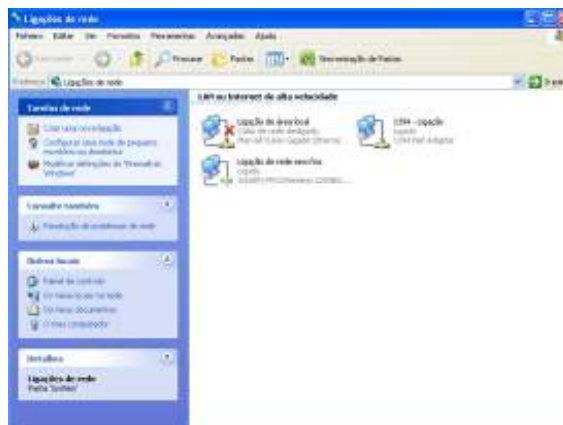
Ligações de rede

Ficheiro Editar Ver Favoritos Ferramentas Avançadas Ajuda

Retroceder Procurar Pastas Sincronização de Pastas

Endereço Ligações de rede

Ir

Tarefas de rede

Criar uma nova ligação

Configurar uma rede de pequeno escritório ou doméstica

Modificar definições da Firewall do Windows

Consultar também

Resolução de problemas de rede

Outros locais

Painel de controlo

Os meus locais na rede

Os meus documentos

O meu computador

Detalhes

Ligações de rede

Pasta Sistema

LAN ou Internet de alta velocidade

Ligação de área local

Cabo de rede desligado

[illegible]

1394 - Ligação

Ligado

1394 Net Adapter

Ligação de rede sem fios

Ligado

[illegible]